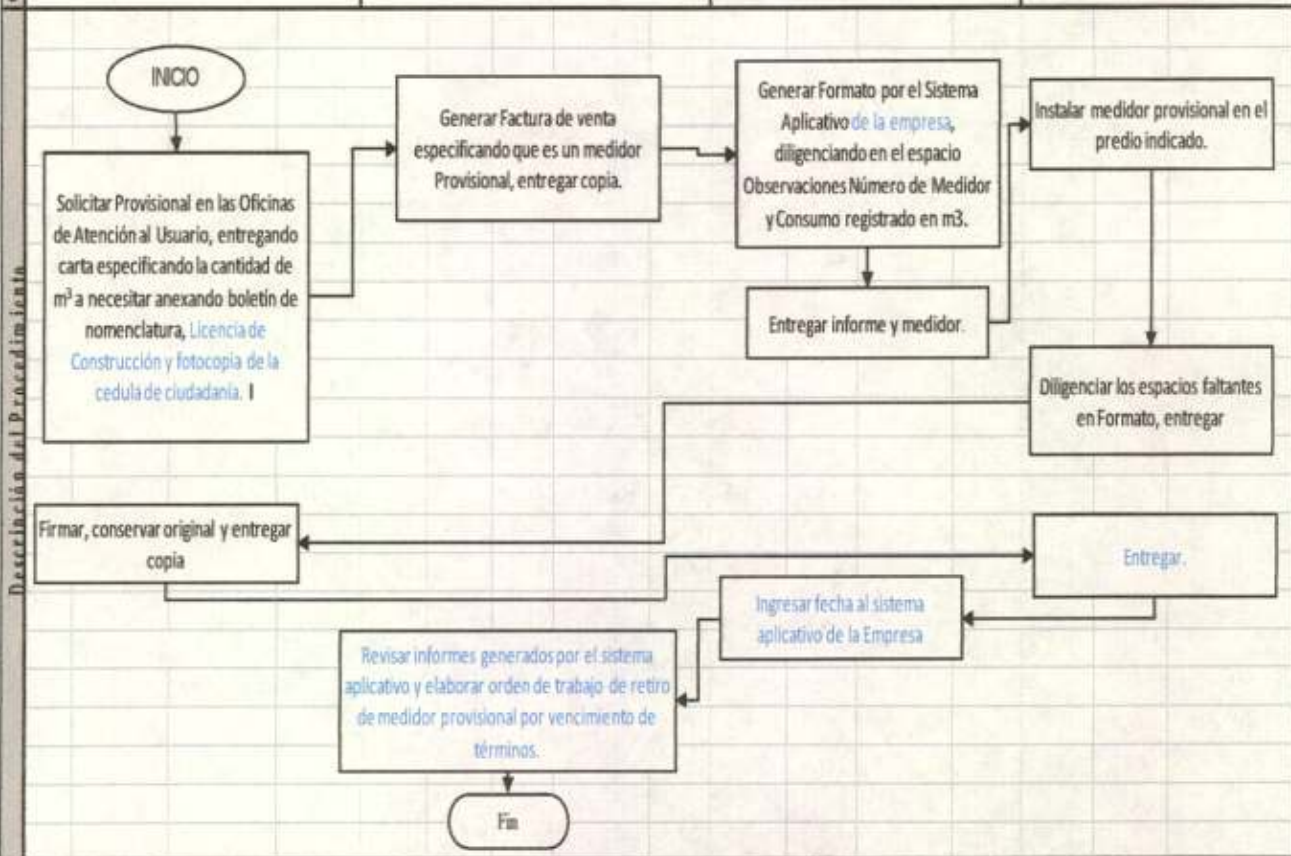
Descripción del Procedimiento

INICIO

Solicitar Provisional en las Oficinas de Atención al Usuario, entregando carta especificando la cantidad de $m^3$ a necesitar anexando boletín de nomenclatura, Licencia de Construcción y fotocopia de la cedula de ciudadanía. I

Generar Factura de venta especificando que es un medidor Provisional, entregar copia.

Generar Formato por el Sistema Aplicativo de la empresa, diligenciando en el espacio Observaciones Número de Medidor y Consumo registrado en m3.

Entregar informe y medidor.

Instalar medidor provisional en el predio indicado.

Diligenciar los espacios faltantes en Formato, entregar

Firmar, conservar original y entregar copia

Entregar.

Ingresar fecha al sistema aplicativo de la Empresa

Revisar informes generados por el sistema aplicativo y elaborar orden de trabajo de retiro de medidor provisional por vencimiento de términos.

Fin